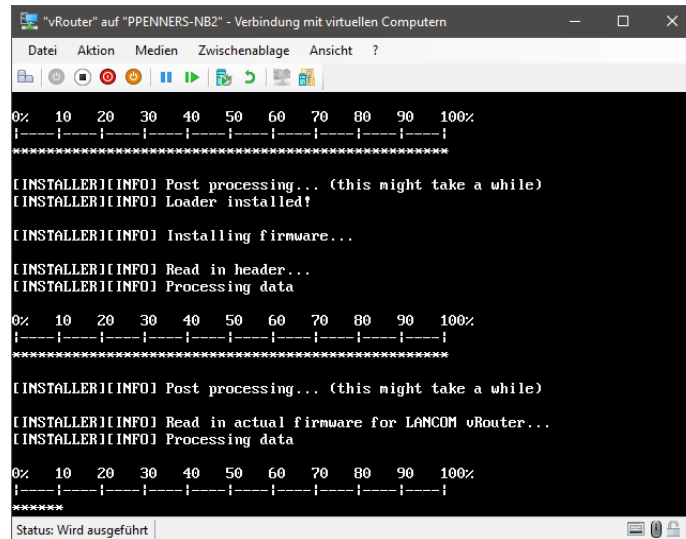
"vRouter" auf "PPENNERS-NB2" - Verbindung mit virtuellen Computern

Datei Aktion Medien Zwischenablage Ansicht ?

0% 10 20 30 40 50 60 70 80 90 100%
|----|----|----|----|----|----|----|----|----|----|
***************************************************

[INSTALLER][INFO] Post processing... (this might take a while)
[INSTALLER][INFO] Loader installed!

[INSTALLER][INFO] Installing firmware...

[INSTALLER][INFO] Read in header...
[INSTALLER][INFO] Processing data

0% 10 20 30 40 50 60 70 80 90 100%
|----|----|----|----|----|----|----|----|----|----|
***************************************************

[INSTALLER][INFO] Post processing... (this might take a while)

[INSTALLER][INFO] Read in actual firmware for LANCOM vRouter...
[INSTALLER][INFO] Processing data

0% 10 20 30 40 50 60 70 80 90 100%
|----|----|----|----|----|----|----|----|----|----|
******

Status: Wird ausgeführt